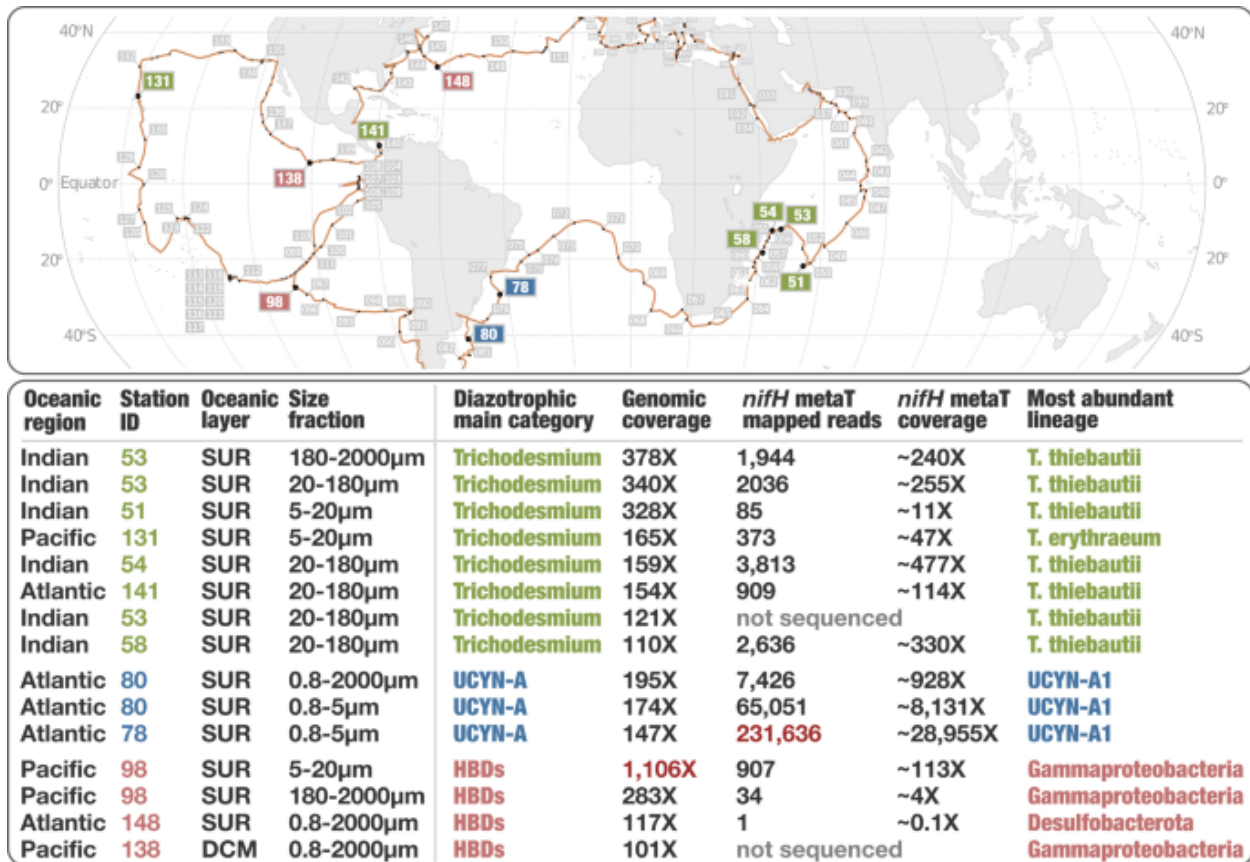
40°N
40°N
20°
20°
0° Equator
0°
20°
20°
40°S
40°S
131
148
141
138
54
53
58
51
78
98
80

| Oceanic region | Station ID | Oceanic layer | Size fraction | Diazotrophic main category | Genomic coverage | *nifH* metaT mapped reads | *nifH* metaT coverage | Most abundant lineage |
|---|---|---|---|---|---|---|---|---|
| Indian | 53 | SUR | 180-2000µm | Trichodesmium | 378X | 1,944 | ~240X | T. thiebautii |
| Indian | 53 | SUR | 20-180µm | Trichodesmium | 340X | 2036 | ~255X | T. thiebautii |
| Indian | 51 | SUR | 5-20µm | Trichodesmium | 328X | 85 | ~11X | T. thiebautii |
| Pacific | 131 | SUR | 5-20µm | Trichodesmium | 165X | 373 | ~47X | T. erythraeum |
| Indian | 54 | SUR | 20-180µm | Trichodesmium | 159X | 3,813 | ~477X | T. thiebautii |
| Atlantic | 141 | SUR | 20-180µm | Trichodesmium | 154X | 909 | ~114X | T. thiebautii |
| Indian | 53 | SUR | 20-180µm | Trichodesmium | 121X | not sequenced | | T. thiebautii |
| Indian | 58 | SUR | 20-180µm | Trichodesmium | 110X | 2,636 | ~330X | T. thiebautii |
| Atlantic | 80 | SUR | 0.8-2000µm | UCYN-A | 195X | 7,426 | ~928X | UCYN-A1 |
| Atlantic | 80 | SUR | 0.8-5µm | UCYN-A | 174X | 65,051 | ~8,131X | UCYN-A1 |
| Atlantic | 78 | SUR | 0.8-5µm | UCYN-A | 147X | 231,636 | ~28,955X | UCYN-A1 |
| Pacific | 98 | SUR | 5-20µm | HBDs | 1,106X | 907 | ~113X | Gammaproteobacteria |
| Pacific | 98 | SUR | 180-2000µm | HBDs | 283X | 34 | ~4X | Gammaproteobacteria |
| Atlantic | 148 | SUR | 0.8-2000µm | HBDs | 117X | 1 | ~0.1X | Desulfobacterota |
| Pacific | 138 | DCM | 0.8-2000µm | HBDs | 101X | not sequenced | | Gammaproteobacteria |